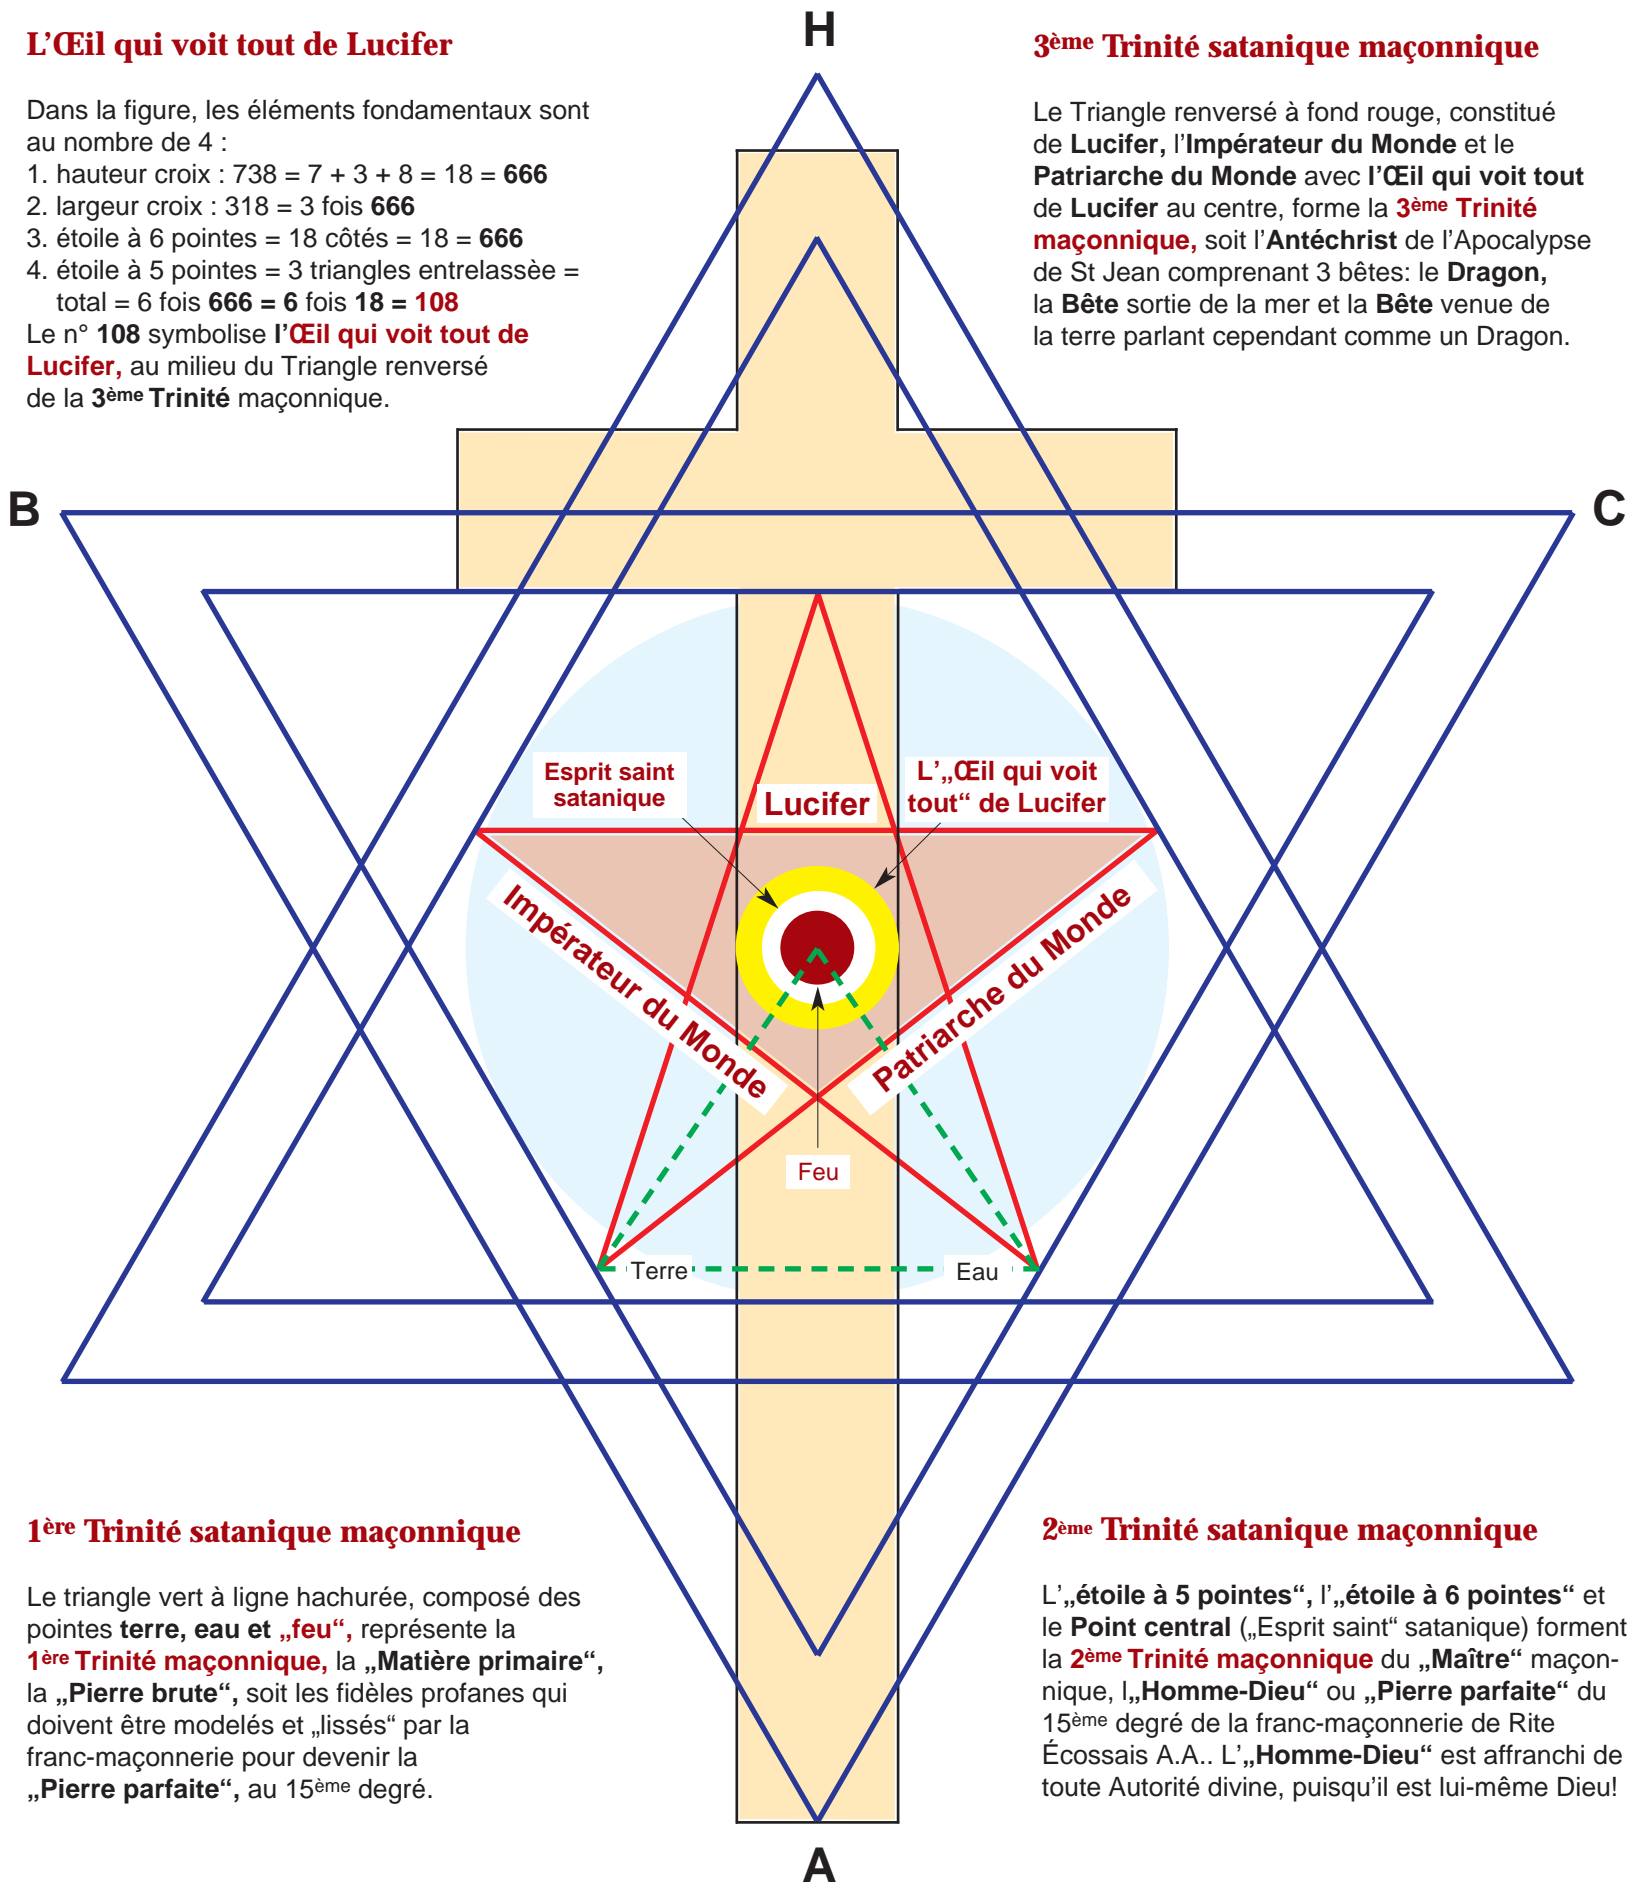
L'Œil qui voit tout de Lucifer

H

3ème Trinité satanique maçonnique

Dans la figure, les éléments fondamentaux sont au nombre de 4 :
1. hauteur croix : 738 = 7 + 3 + 8 = 18 = 666
2. largeur croix : 318 = 3 fois 666
3. étoile à 6 pointes = 18 côtés = 18 = 666
4. étoile à 5 pointes = 3 triangles entrelassée = total = 6 fois 666 = 6 fois 18 = 108
Le n° 108 symbolise l'Œil qui voit tout de Lucifer, au milieu du Triangle renversé de la 3ème Trinité maçonnique.

Le Triangle renversé à fond rouge, constitué de Lucifer, l'Impérateur du Monde et le Patriarche du Monde avec l'Œil qui voit tout de Lucifer au centre, forme la 3ème Trinité maçonnique, soit l'Antéchrist de l'Apocalypse de St Jean comprenant 3 bêtes: le Dragon, la Bête sortie de la mer et la Bête venue de la terre parlant cependant comme un Dragon.

B

C

Esprit saint satanique

Lucifer

L'„Œil qui voit tout" de Lucifer

Impérateur du Monde

Patriarche du Monde

Feu

Terre

Eau

1ère Trinité satanique maçonnique

Le triangle vert à ligne hachurée, composé des pointes terre, eau et „feu", représente la 1ère Trinité maçonnique, la „Matière primaire", la „Pierre brute", soit les fidèles profanes qui doivent être modelés et „lissés" par la franc-maçonnerie pour devenir la „Pierre parfaite", au 15ème degré.

2ème Trinité satanique maçonnique

L'„étoile à 5 pointes", l'„étoile à 6 pointes" et le Point central („Esprit saint" satanique) forment la 2ème Trinité maçonnique du „Maître" maçonnique, l„Homme-Dieu" ou „Pierre parfaite" du 15ème degré de la franc-maçonnerie de Rite Écossais A.A.. L'„Homme-Dieu" est affranchi de toute Autorité divine, puisqu'il est lui-même Dieu!

A